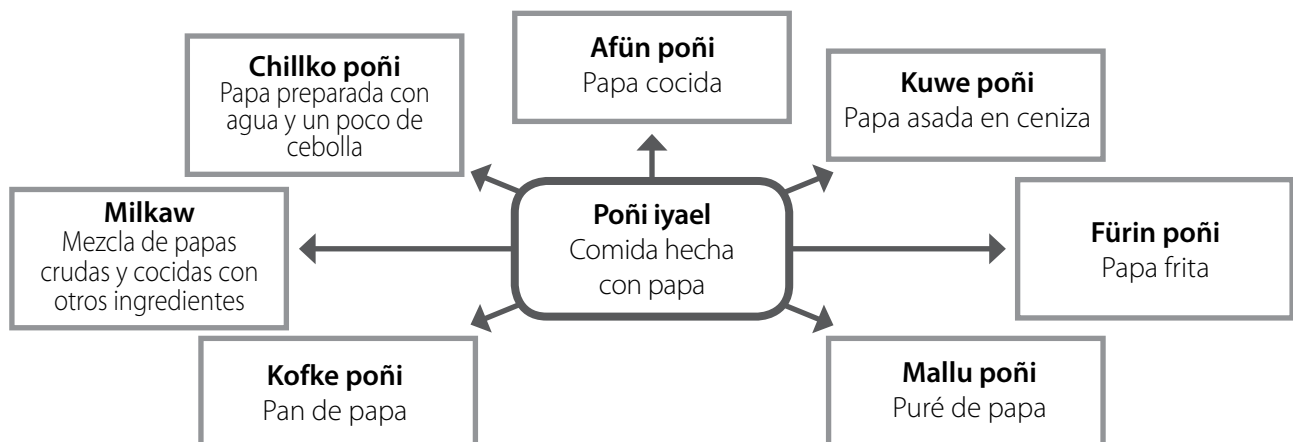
Afün poñi
Papa cocida

Chillko poñi
Papa preparada con agua y un poco de cebolla

Kuwe poñi
Papa asada en ceniza

Milkaw
Mezcla de papas crudas y cocidas con otros ingredientes

Poñi iyael
Comida hecha con papa

Fürin poñi
Papa frita

Kofke poñi
Pan de papa

Mallu poñi
Puré de papa